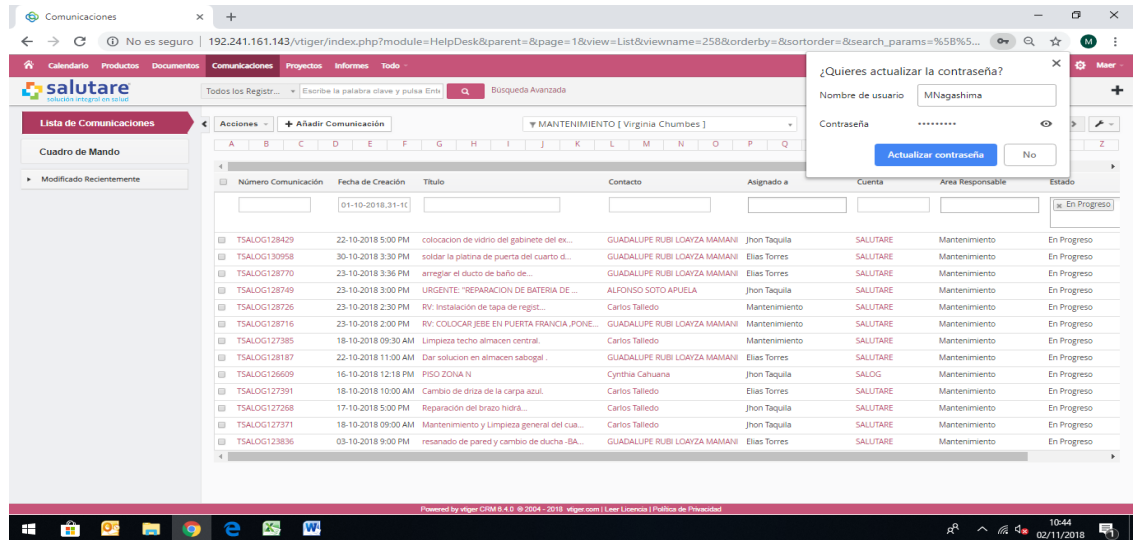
Comunicaciones ×

No es seguro | 192.241.161.143/vtiger/index.php?module=HelpDesk&parent=&page=1&view=List&viewname=258&orderby=&sortorder=&search_params=%5B%5...

Calendario Productos Documentos Comunicaciones Proyectos Informes Todo

salutare
solución integral en salud

Todos los Registr... Escribe la palabra clave y pulsa Ent Búsqueda Avanzada

¿Quieres actualizar la contraseña?
Nombre de usuario MNagashima
Contraseña •••••••••
Actualizar contraseña No

Lista de Comunicaciones
Cuadro de Mando
Modificado Recientemente

Acciones + Añadir Comunicación MANTENIMIENTO [ Virginia Chumbes ]

A B C D E F G H I J K L M N O P Q Z

| Número Comunicación | Fecha de Creación | Título | Contacto | Asignado a | Cuenta | Área Responsable | Estado |
|---|---|---|---|---|---|---|---|
| | 01-10-2018,31-1( | | | | | | En Progreso |
| TSALOG128429 | 22-10-2018 5:00 PM | colocacion de vidrio del gabinete del ex... | GUADALUPE RUBI LOAYZA MAMANI | Jhon Taquila | SALUTARE | Mantenimiento | En Progreso |
| TSALOG130958 | 30-10-2018 3:30 PM | soldar la platina de puerta del cuarto d... | GUADALUPE RUBI LOAYZA MAMANI | Elias Torres | SALUTARE | Mantenimiento | En Progreso |
| TSALOG128770 | 23-10-2018 3:36 PM | arreglar el ducto de baño de... | GUADALUPE RUBI LOAYZA MAMANI | Elias Torres | SALUTARE | Mantenimiento | En Progreso |
| TSALOG128749 | 23-10-2018 3:00 PM | URGENTE: "REPARACION DE BATERIA DE ... | ALFONSO SOTO APUELA | Jhon Taquila | SALUTARE | Mantenimiento | En Progreso |
| TSALOG128726 | 23-10-2018 2:30 PM | RV: Instalación de tapa de regist... | Carlos Talledo | Mantenimiento | SALUTARE | Mantenimiento | En Progreso |
| TSALOG128716 | 23-10-2018 2:00 PM | RV: COLOCAR JEBE EN PUERTA FRANCIA ,PONE... | GUADALUPE RUBI LOAYZA MAMANI | Mantenimiento | SALUTARE | Mantenimiento | En Progreso |
| TSALOG127385 | 18-10-2018 09:30 AM | Limpieza techo almacen central. | Carlos Talledo | Mantenimiento | SALUTARE | Mantenimiento | En Progreso |
| TSALOG128187 | 22-10-2018 11:00 AM | Dar solucion en almacen sabogal . | GUADALUPE RUBI LOAYZA MAMANI | Elias Torres | SALUTARE | Mantenimiento | En Progreso |
| TSALOG126609 | 16-10-2018 12:18 PM | PISO ZONA N | Cynthia Cahuana | Jhon Taquila | SALOG | Mantenimiento | En Progreso |
| TSALOG127391 | 18-10-2018 10:00 AM | Cambio de driza de la carpa azul. | Carlos Talledo | Elias Torres | SALUTARE | Mantenimiento | En Progreso |
| TSALOG127268 | 17-10-2018 5:00 PM | Reparación del brazo hidrá... | Carlos Talledo | Jhon Taquila | SALUTARE | Mantenimiento | En Progreso |
| TSALOG127371 | 18-10-2018 09:00 AM | Mantenimiento y Limpieza general del cua... | Carlos Talledo | Jhon Taquila | SALUTARE | Mantenimiento | En Progreso |
| TSALOG123836 | 03-10-2018 9:00 PM | resanado de pared y cambio de ducha -BA... | GUADALUPE RUBI LOAYZA MAMANI | Elias Torres | SALUTARE | Mantenimiento | En Progreso |

Powered by vtiger CRM 6.4.0 © 2004 - 2018 vtiger.com | Leer Licencia | Política de Privacidad

10:44
02/11/2018